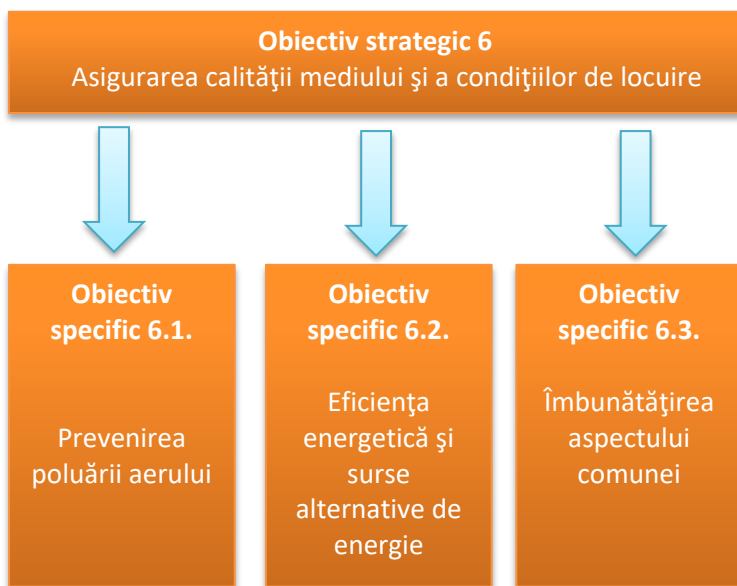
Obiectiv strategic 6
Asigurarea calităţii mediului şi a condiţiilor de locuire

Obiectiv specific 6.1.

Prevenirea poluării aerului

Obiectiv specific 6.2.

Eficienţa energetică şi surse alternative de energie

Obiectiv specific 6.3.

Îmbunătăţirea aspectului comunei